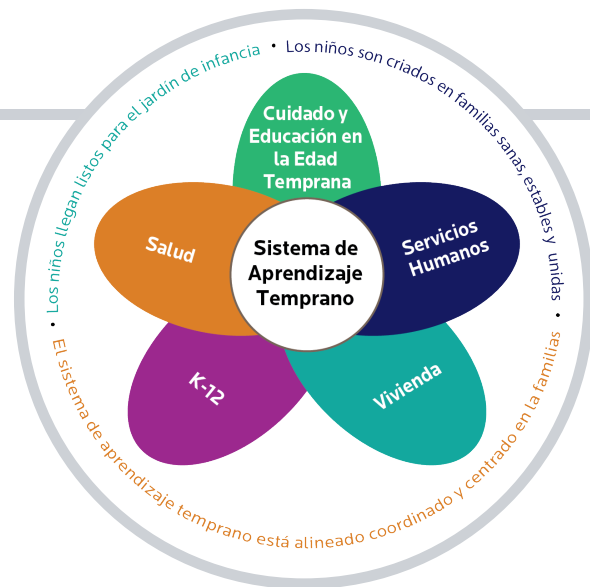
Los niños llegan listos para el jardín de infancia • Los niños son criados en familias sanas, estables y unidas • El sistema de aprendizaje temprano está alineado coordinado y centrado en la familias

Cuidado y Educación en la Edad Temprana

Salud

Sistema de Aprendizaje Temprano

Servicios Humanos

K-12

Vivienda